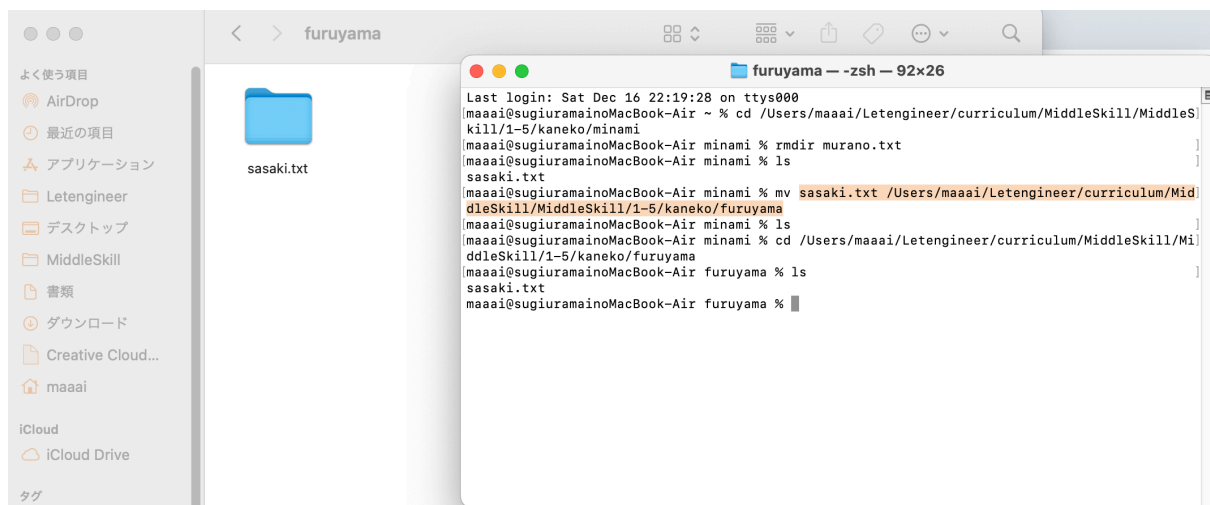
furuyama

よく使う項目
AirDrop
最近の項目
アプリケーション
Letengineer
デスクトップ
MiddleSkill
書類
ダウンロード
Creative Cloud...
maaai
iCloud
iCloud Drive
タグ

sasaki.txt

furuyama — -zsh — 92×26

Last login: Sat Dec 16 22:19:28 on ttys000
maaai@sugiuramainoMacBook-Air ~ % cd /Users/maaai/Letengineer/curriculum/MiddleSkill/MiddleSkill/1-5/kaneko/minami
maaai@sugiuramainoMacBook-Air minami % rmdir murano.txt
maaai@sugiuramainoMacBook-Air minami % ls
sasaki.txt
maaai@sugiuramainoMacBook-Air minami % mv sasaki.txt /Users/maaai/Letengineer/curriculum/MiddleSkill/MiddleSkill/1-5/kaneko/furuyama
maaai@sugiuramainoMacBook-Air minami % ls
maaai@sugiuramainoMacBook-Air minami % cd /Users/maaai/Letengineer/curriculum/MiddleSkill/MiddleSkill/1-5/kaneko/furuyama
maaai@sugiuramainoMacBook-Air furuyama % ls
sasaki.txt
maaai@sugiuramainoMacBook-Air furuyama %